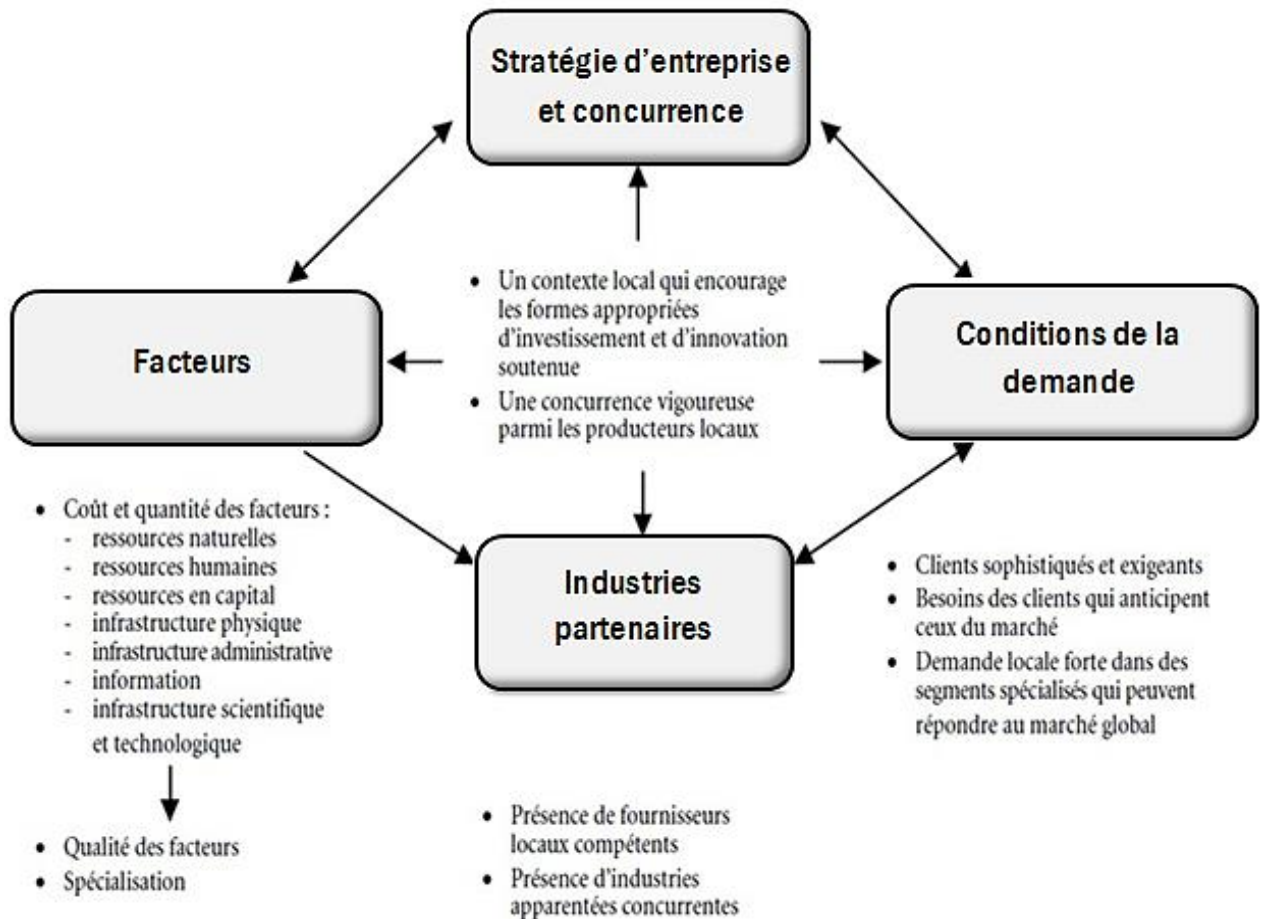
Stratégie d'entreprise et concurrence

- Un contexte local qui encourage les formes appropriées d'investissement et d'innovation soutenue
- Une concurrence vigoureuse parmi les producteurs locaux

Facteurs

Conditions de la demande

- Coût et quantité des facteurs :
  - ressources naturelles
  - ressources humaines
  - ressources en capital
  - infrastructure physique
  - infrastructure administrative
  - information
  - infrastructure scientifique et technologique

- Qualité des facteurs
- Spécialisation

Industries partenaires

- Clients sophistiqués et exigeants
- Besoins des clients qui anticipent ceux du marché
- Demande locale forte dans des segments spécialisés qui peuvent répondre au marché global

- Présence de fournisseurs locaux compétents
- Présence d'industries apparentées concurrentes